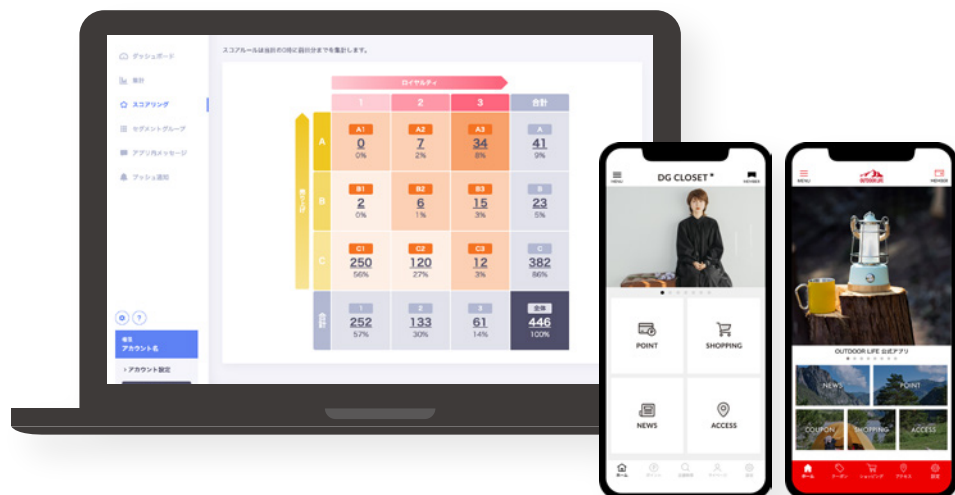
ダッシュボード
集計
スコアリング
セグメントグループ
アプリ内メッセージ
プッシュ通知

スコアルールは当日の0時に前日分までを集計します。

ロイヤルティ

| | 1 | 2 | 3 | 合計 |
|---|---|---|---|---|
| A | A1 0 0% | A2 7 2% | A3 34 8% | A 41 9% |
| B | B1 2 0% | B2 6 1% | B3 15 3% | B 23 5% |
| C | C1 250 56% | C2 120 27% | C3 12 3% | C 382 86% |
| 合計 | 1 252 57% | 2 133 30% | 3 61 14% | 全体 446 100% |

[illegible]
アカウント名
› アカウント設定

MENU
DG CLOSET
MEMBER
POINT
SHOPPING
NEWS
ACCESS

MENU
MEMBER
OUTDOOR LIFE 公式アプリ
NEWS
POINT
COUPON
SHOPPING
ACCESS
ホーム
クーポン
ショッピング
アクセス
設定